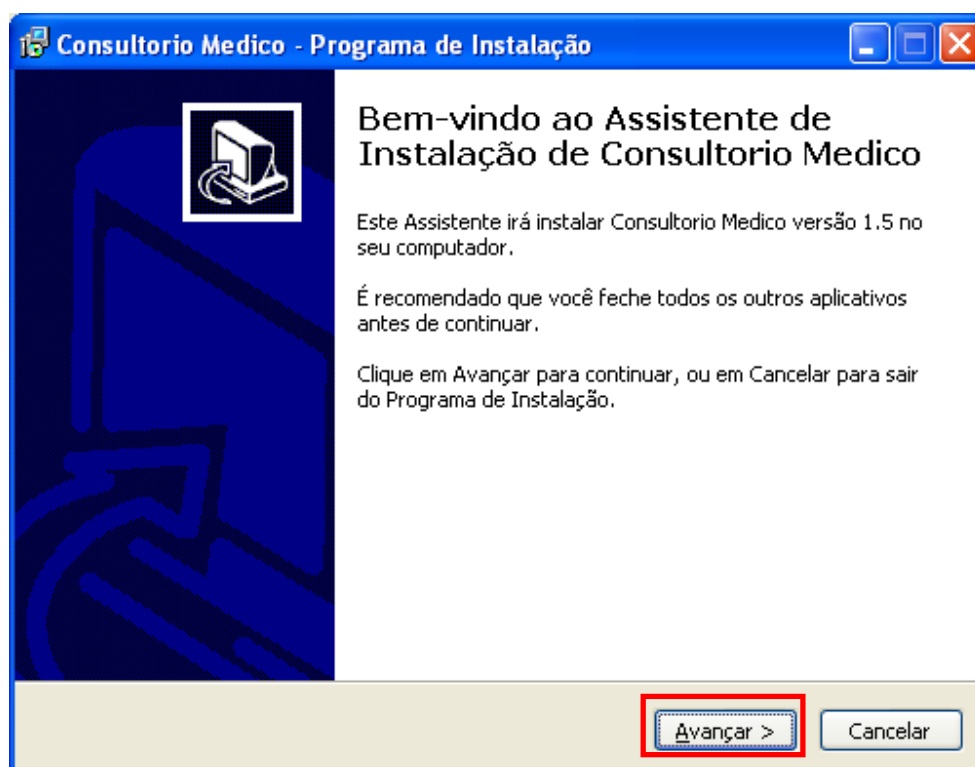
Consultorio Medico - Programa de Instalação

Bem-vindo ao Assistente de Instalação de Consultorio Medico

Este Assistente irá instalar Consultorio Medico versão 1.5 no seu computador.

É recomendado que você feche todos os outros aplicativos antes de continuar.

Clique em Avançar para continuar, ou em Cancelar para sair do Programa de Instalação.

Avançar >

Cancelar